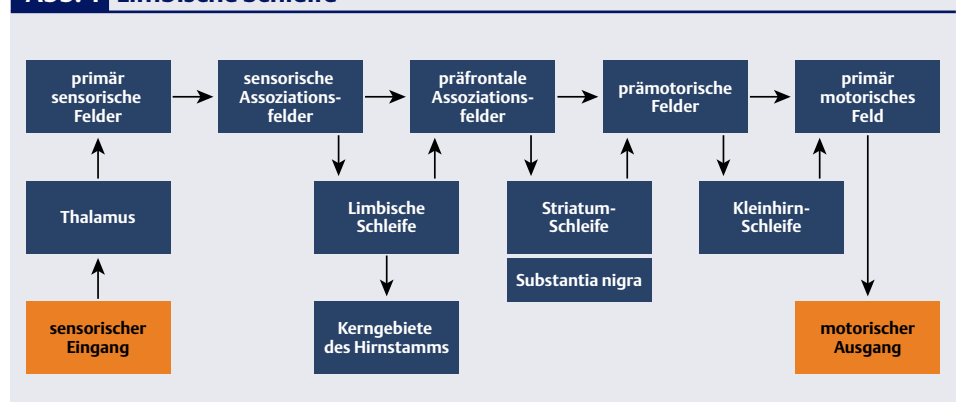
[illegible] Limbische Schleife

primär sensorische Felder

sensorische Assoziationsfelder

präfrontale Assoziationsfelder

prämotorische Felder

primär motorisches Feld

Thalamus

Limbische Schleife

Striatum-Schleife

Substantia nigra

Kleinhirn-Schleife

sensorischer Eingang

Kerngebiete des Hirnstamms

motorischer Ausgang